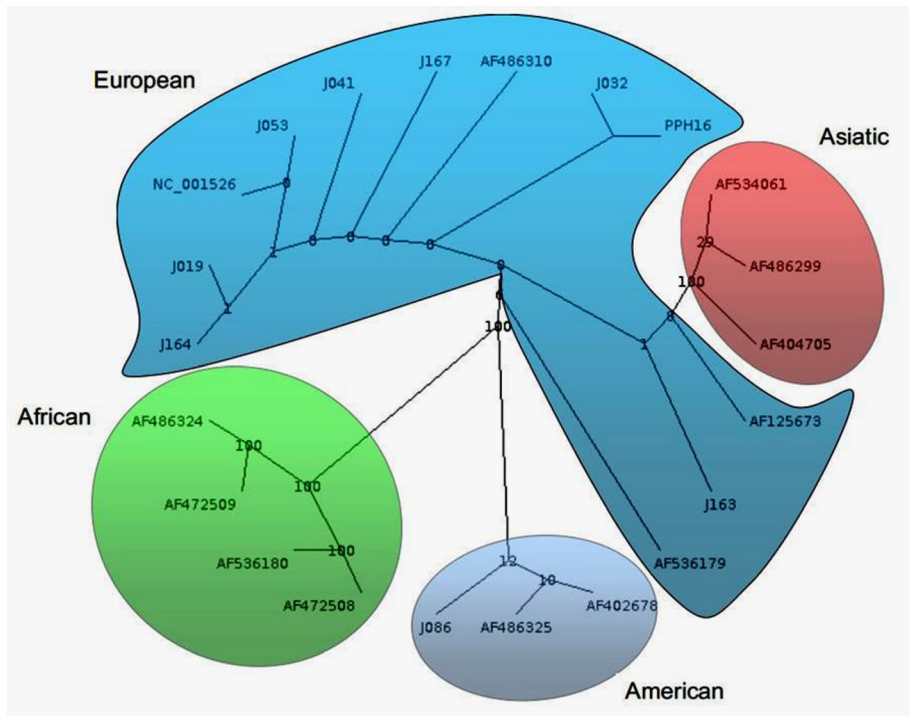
European

J041

J167

AF486310

J032

PPH16

J053

NC_001526

0

J019

1

0

0

0

0

1

J164

0

0

100

Asiatic

AF534061

29

AF486299

100

AF404705

8

1

AF125673

J163

AF536179

African

AF486324

100

AF472509

100

AF536180

100

AF472508

12

10

AF402678

J086

AF486325

American